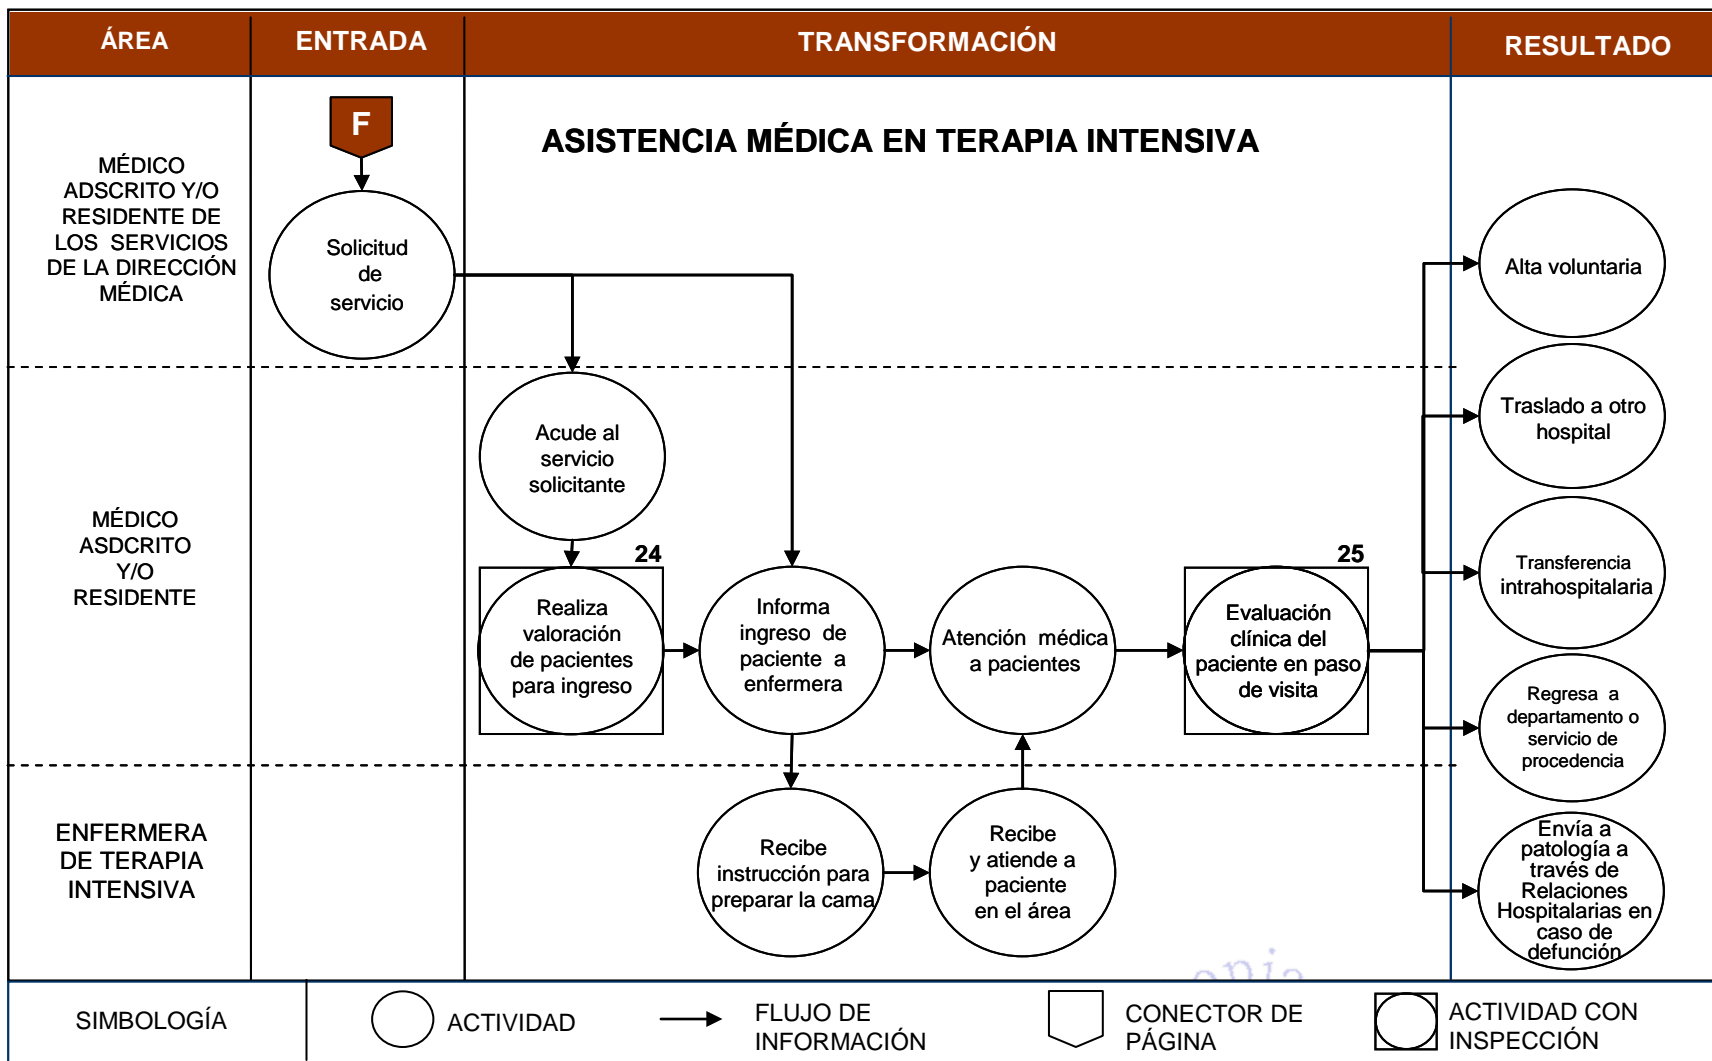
| ÁREA | ENTRADA | TRANSFORMACIÓN | RESULTADO |
|---|---|---|---|

F

ASISTENCIA MÉDICA EN TERAPIA INTENSIVA

MÉDICO ADSCRITO Y/O RESIDENTE DE LOS SERVICIOS DE LA DIRECCIÓN MÉDICA

Solicitud de servicio

MÉDICO ASDCRITO Y/O RESIDENTE

Acude al servicio solicitante

24

Realiza valoración de pacientes para ingreso

Informa ingreso de paciente a enfermera

Atención médica a pacientes

25

Evaluación clínica del paciente en paso de visita

ENFERMERA DE TERAPIA INTENSIVA

Recibe instrucción para preparar la cama

Recibe y atiende a paciente en el área

Alta voluntaria

Traslado a otro hospital

Transferencia intrahospitalaria

Regresa a departamento o servicio de procedencia

Envía a patología a través de Relaciones Hospitalarias en caso de defunción

SIMBOLOGÍA

ACTIVIDAD

FLUJO DE INFORMACIÓN

CONECTOR DE PÁGINA

ACTIVIDAD CON INSPECCIÓN